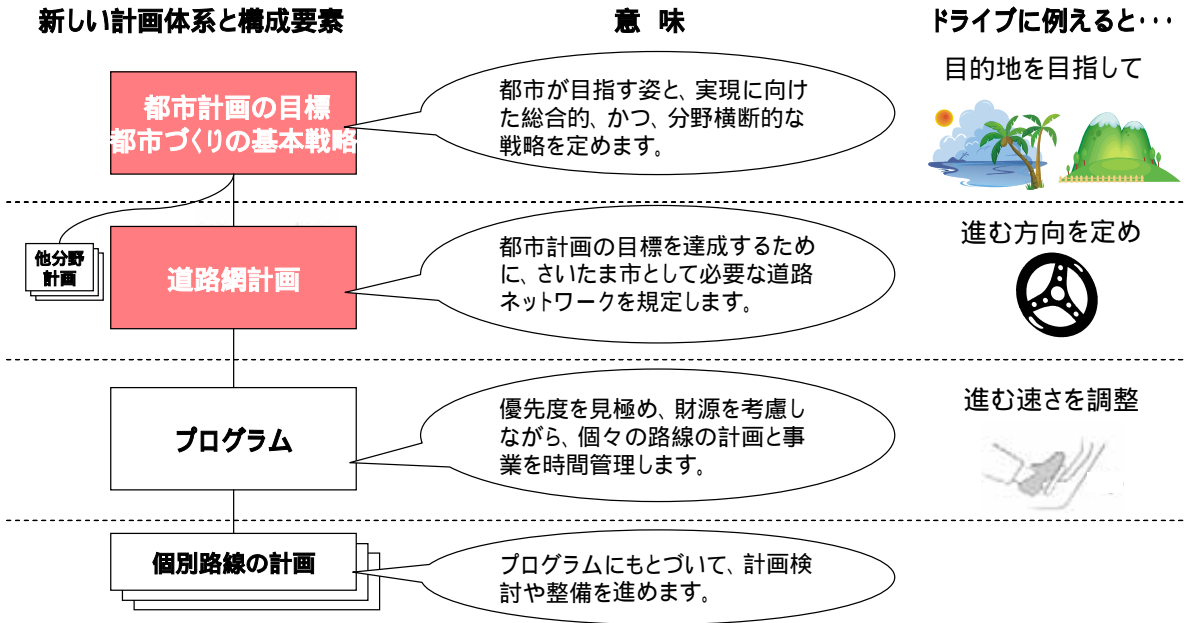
新しい計画体系と構成要素

意　味

ドライブに例えると･･･

都市計画の目標
都市づくりの基本戦略

都市が目指す姿と、実現に向けた総合的、かつ、分野横断的な戦略を定めます。

目的地を目指して

他分野計画

道路網計画

都市計画の目標を達成するために、さいたま市として必要な道路ネットワークを規定します。

進む方向を定め

プログラム

優先度を見極め、財源を考慮しながら、個々の路線の計画と事業を時間管理します。

進む速さを調整

個別路線の計画

プログラムにもとづいて、計画検討や整備を進めます。